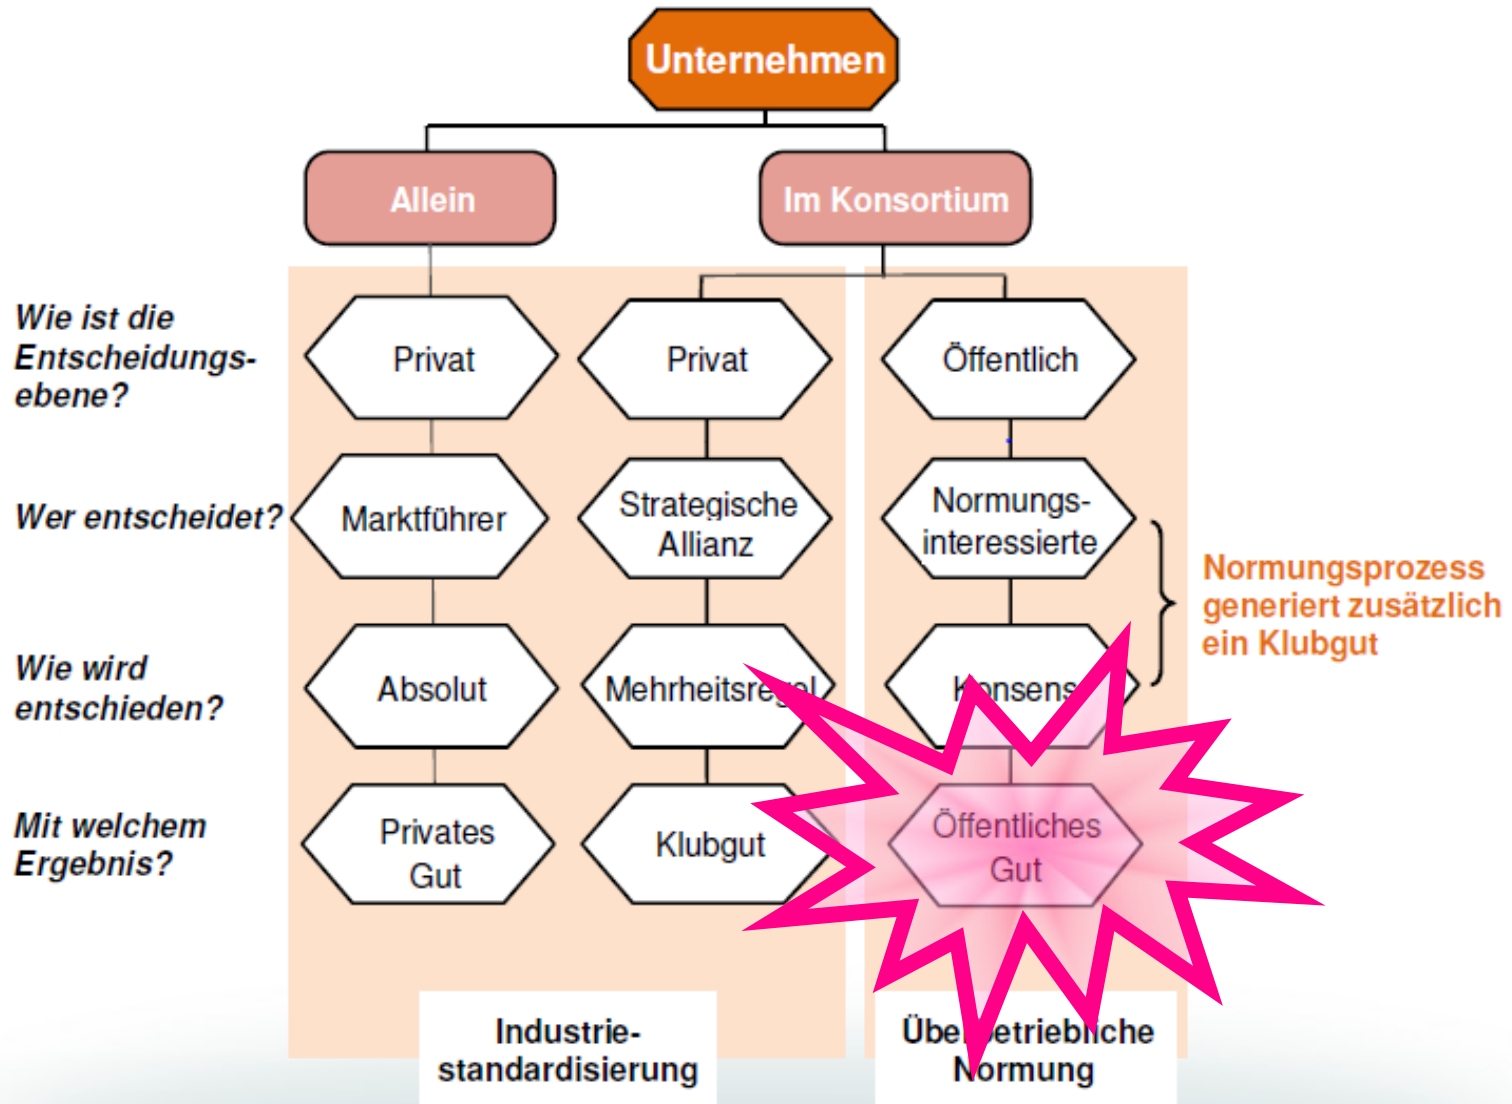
Unternehmen

Allein

Im Konsortium

Wie ist die Entscheidungsebene?

Privat

Privat

Öffentlich

Wer entscheidet?

Marktführer

Strategische Allianz

Normungsinteressierte

Normungsprozess generiert zusätzlich ein Klubgut

Wie wird entschieden?

Absolut

Mehrheitsre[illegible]l

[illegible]onsens

Mit welchem Ergebnis?

Privates Gut

Klubgut

Öffentliches Gut

Industriestandardisierung

Übe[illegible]etriebl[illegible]che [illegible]ormung